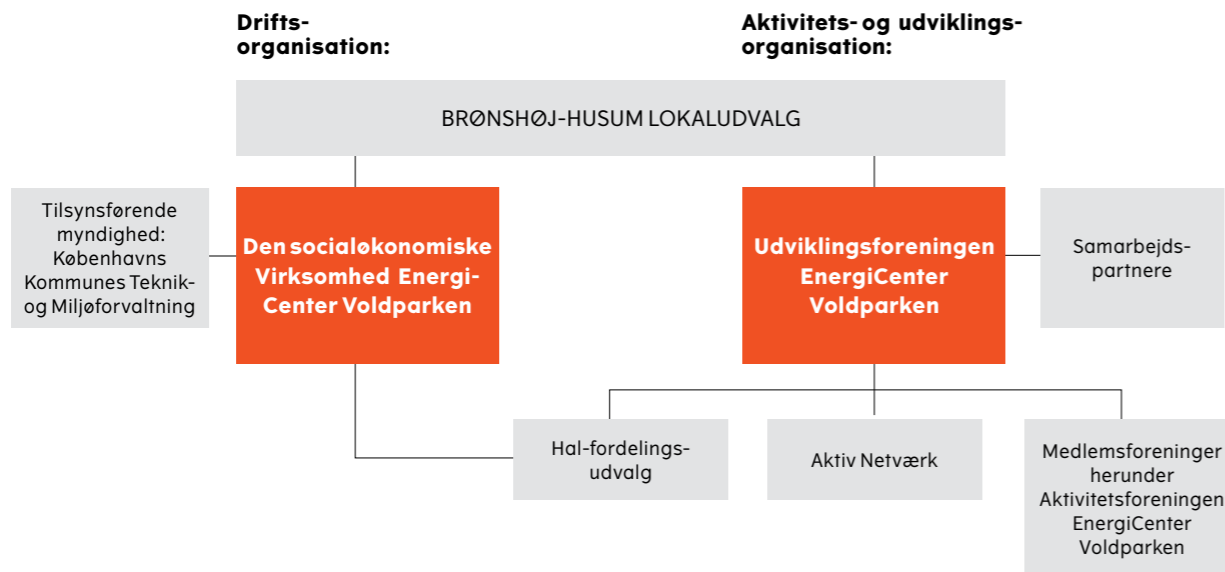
Drifts-
organisation:

Aktivitets- og udviklings-
organisation:

BRØNSHØJ-HUSUM LOKALUDVALG

Tilsynsførende myndighed: Københavns Kommunes Teknik- og Miljøforvaltning

Den socialøkonomiske Virksomhed Energi-Center Voldparken

Udviklingsforeningen EnergiCenter Voldparken

Samarbejds-
partnere

Hal-fordelings-
udvalg

Aktiv Netværk

Medlemsforeninger herunder Aktivitetsforeningen EnergiCenter Voldparken